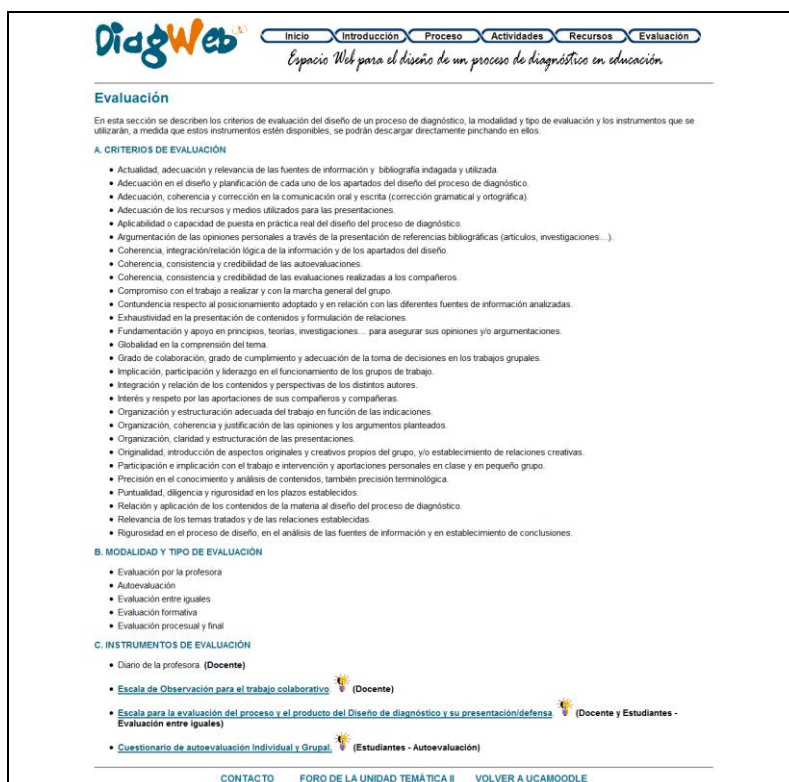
DiagWeb

Inicio | Introducción | Proceso | Actividades | Recursos | Evaluación

Espacio Web para el diseño de un proceso de diagnóstico en educación

Evaluación

En esta sección se describen los criterios de evaluación del diseño de un proceso de diagnóstico, la modalidad y tipo de evaluación y los instrumentos que se utilizarán, a medida que estos instrumentos estén disponibles, se podrán descargar directamente pinchando en ellos.

A. CRITERIOS DE EVALUACIÓN

- Actualidad, adecuación y relevancia de las fuentes de información y bibliografía indagada y utilizada.
- Adecuación en el diseño y planificación de cada uno de los apartados del diseño del proceso de diagnóstico.
- Adecuación, coherencia y corrección en la comunicación oral y escrita (corrección gramatical y ortográfica).
- Adecuación de los recursos y medios utilizados para las presentaciones.
- Aplicabilidad o capacidad de puesta en práctica real del diseño del proceso de diagnóstico.
- Argumentación de las opiniones personales a través de la presentación de referencias bibliográficas (artículos, investigaciones…).
- Coherencia, integración/relación lógica de la información y de los apartados del diseño.
- Coherencia, consistencia y credibilidad de las autoevaluaciones.
- Coherencia, consistencia y credibilidad de las evaluaciones realizadas a los compañeros.
- Compromiso con el trabajo a realizar y con la marcha general del grupo.
- Contundencia respecto al posicionamiento adoptado y en relación con las diferentes fuentes de información analizadas.
- Exhaustividad en la presentación de contenidos y formulación de relaciones.
- Fundamentación y apoyo en principios, teorías, investigaciones… para asegurar sus opiniones y/o argumentaciones.
- Globalidad en la comprensión del tema.
- Grado de colaboración, grado de cumplimiento y adecuación de la toma de decisiones en los trabajos grupales.
- Implicación, participación y liderazgo en el funcionamiento de los grupos de trabajo.
- Integración y relación de los contenidos y perspectivas de los distintos autores.
- Interés y respeto por las aportaciones de sus compañeros y compañeras.
- Organización y estructuración adecuada del trabajo en función de las indicaciones.
- Organización, coherencia y justificación de las opiniones y los argumentos planteados.
- Organización, claridad y estructuración de las presentaciones.
- Originalidad, introducción de aspectos originales y creativos propios del grupo, y/o establecimiento de relaciones creativas.
- Participación e implicación con el trabajo e intervención y aportaciones personales en clase y en pequeño grupo.
- Precisión en el conocimiento y análisis de contenidos, también precisión terminológica.
- Puntualidad, diligencia y rigurosidad en los plazos establecidos.
- Relación y aplicación de los contenidos de la materia al diseño del proceso de diagnóstico.
- Relevancia de los temas tratados y de las relaciones establecidas.
- Rigurosidad en el proceso de diseño, en el análisis de las fuentes de información y en establecimiento de conclusiones.

B. MODALIDAD Y TIPO DE EVALUACIÓN

- Evaluación por la profesora
- Autoevaluación
- Evaluación entre iguales
- Evaluación formativa
- Evaluación procesual y final

C. INSTRUMENTOS DE EVALUACIÓN

- Diario de la profesora. (Docente)
- Escala de Observación para el trabajo colaborativo (Docente)
- Escala para la evaluación del proceso y el producto del Diseño de diagnóstico y su presentación/defensa. (Docente y Estudiantes - Evaluación entre iguales)
- Cuestionario de autoevaluación Individual y Grupal. (Estudiantes - Autoevaluación)

CONTACTO FORO DE LA UNIDAD TEMÁTICA II VOLVER A UCAMOODLE